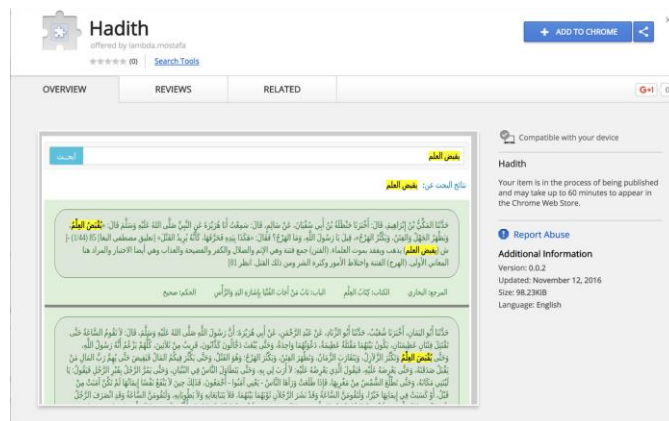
Hadith
offered by lambda.mostafa
(0) Search Tools

ADD TO CHROME

OVERVIEW
REVIEWS
RELATED
G+1

بحث
يقبض العلم
نتائج البحث عن: يقبض العلم

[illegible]

المرجع: البخاري
الكتاب: كتاب العلم
الباب: باب من أجاب الفتيا بإشارة اليد والرأس
الحكم: صحيح

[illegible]

Compatible with your device

Hadith

Your item is in the process of being published and may take up to 60 minutes to appear in the Chrome Web Store.

Report Abuse

Additional Information
Version: 0.0.2
Updated: November 12, 2016
Size: 98.23KiB
Language: English